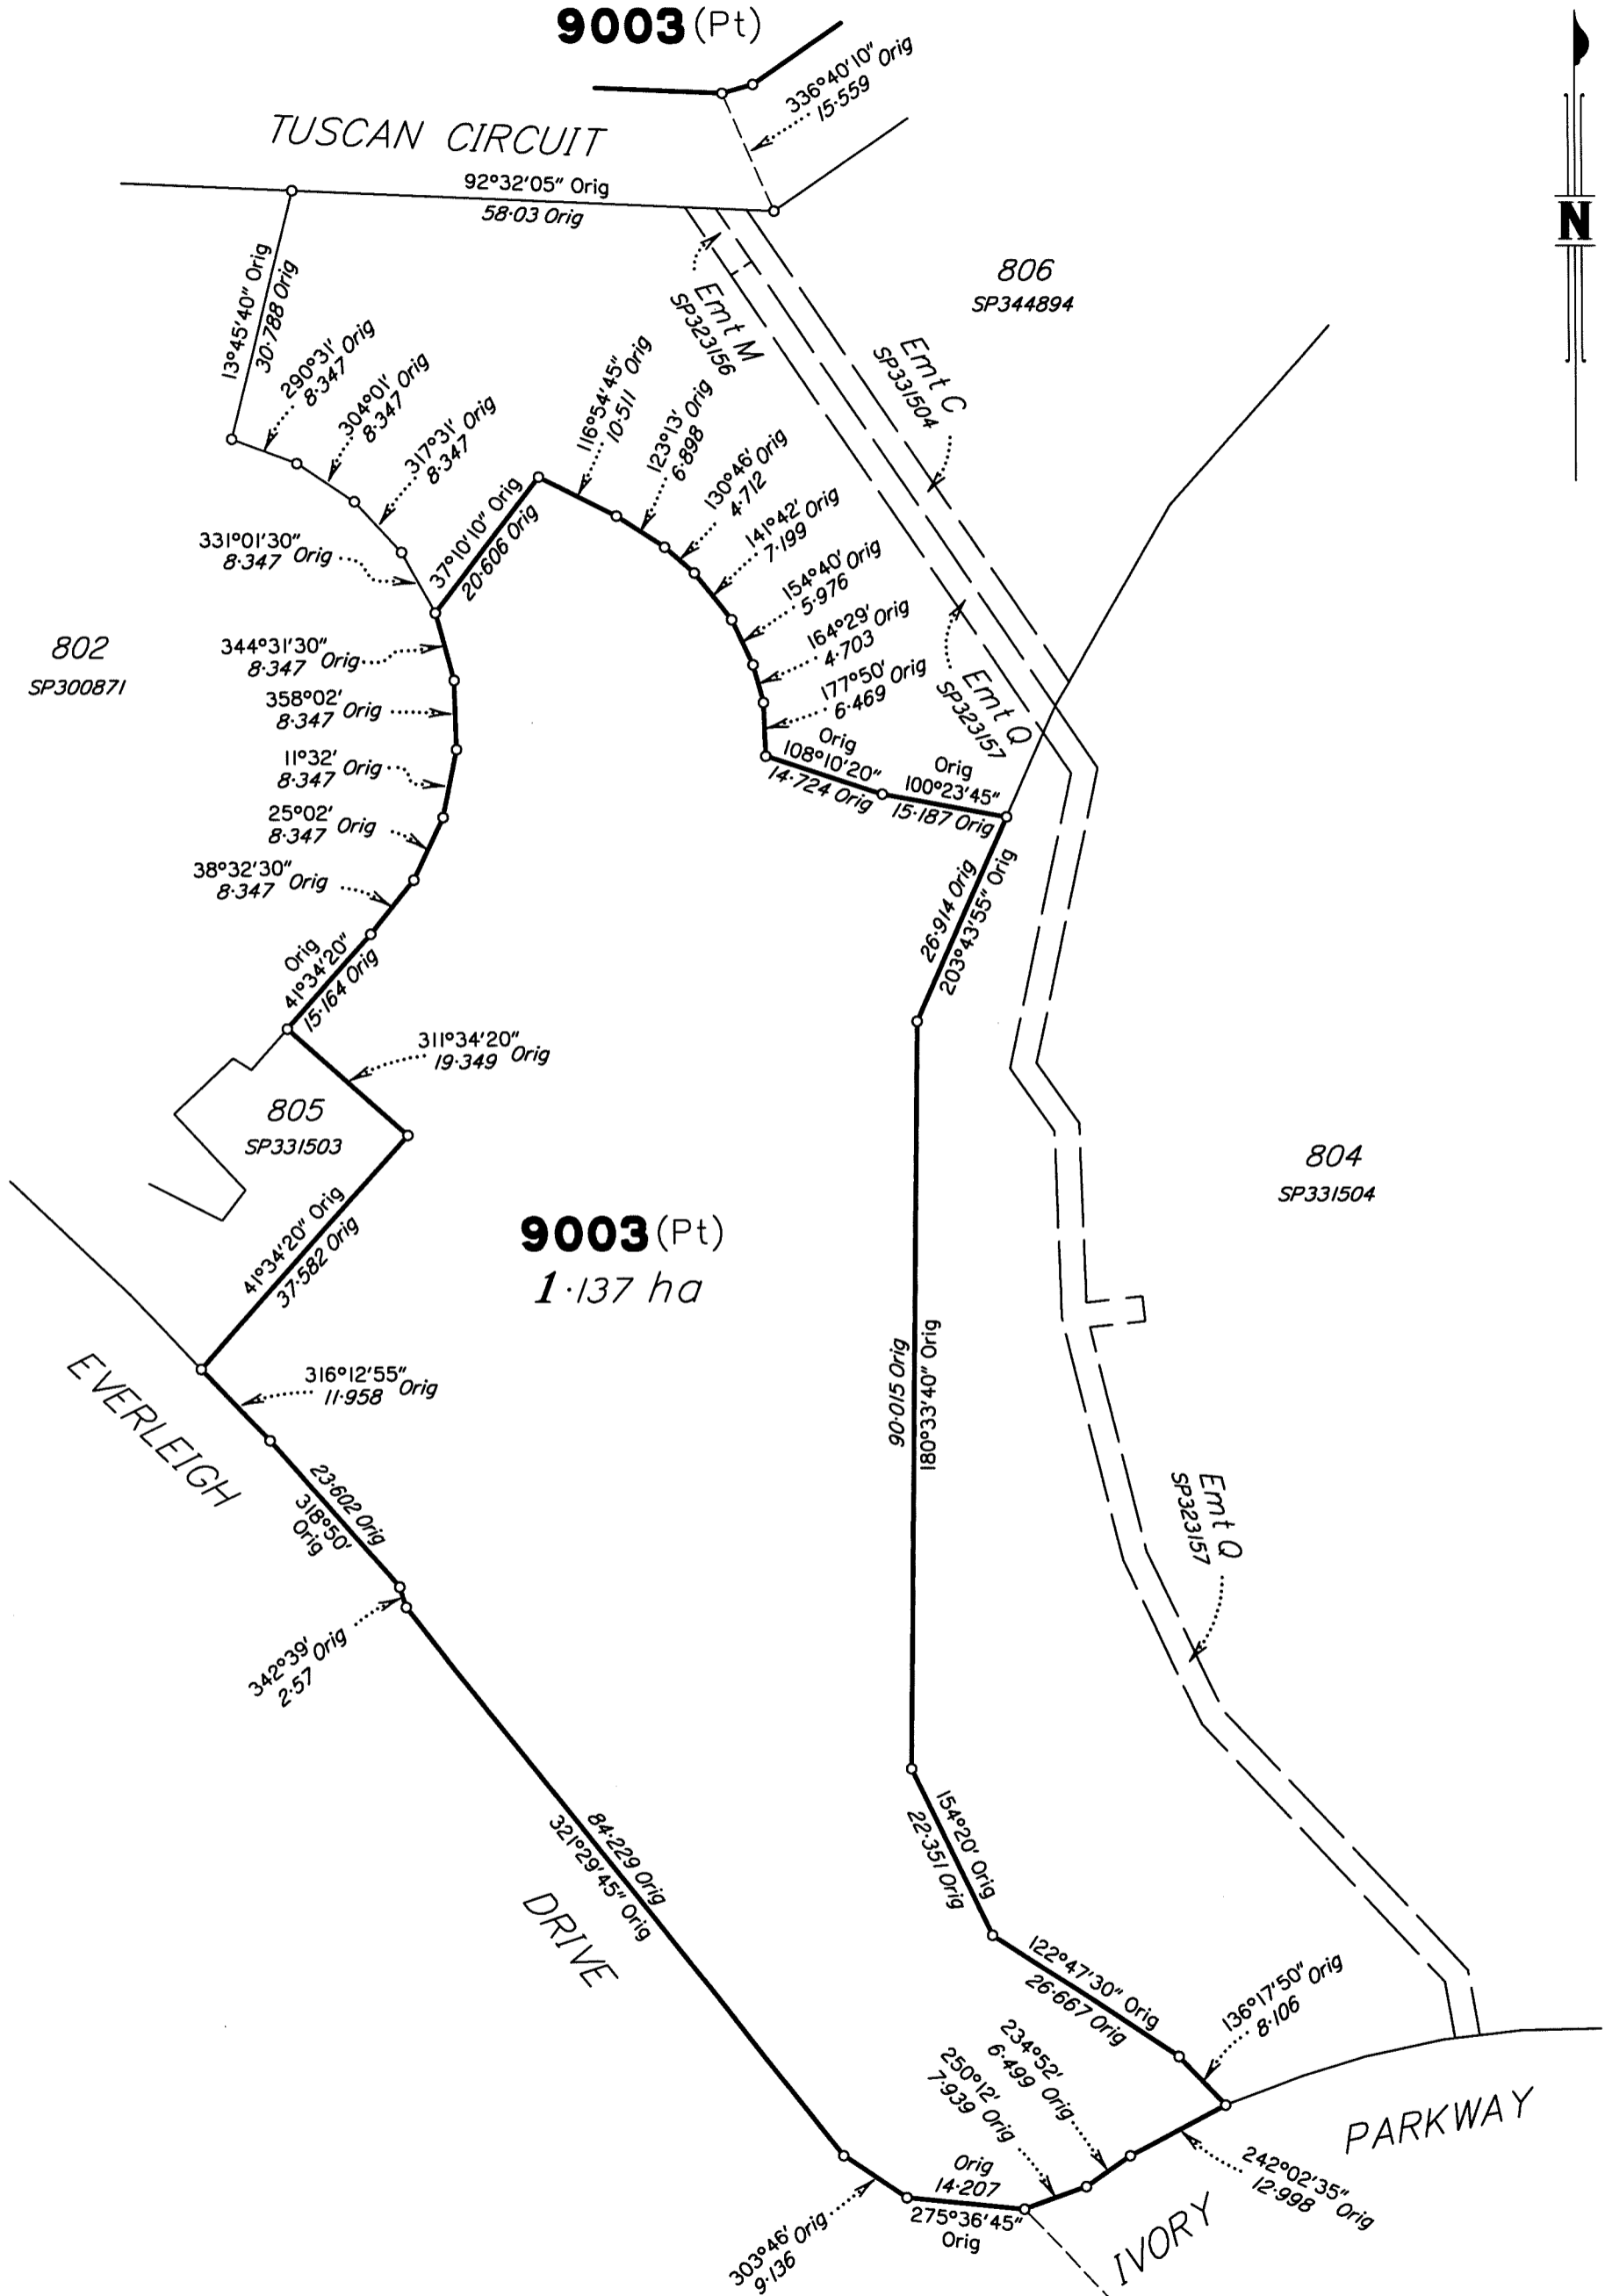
9003 (Pt)

336°40'10" Orig
15·559

TUSCAN CIRCUIT

92°32'05" Orig
58·03 Orig

N

806
SP344894

Emt M
SP323156

Emt C
SP331504

13°45'40" Orig
30·788 Orig

290°31' Orig
8·347

304°01' Orig
8·347

317°31' Orig
8·347

331°01'30"
8·347 Orig

37°10'10" Orig
20·606 Orig

116°54'45" Orig
10·511

123°13' Orig
6·898

130°46' Orig
4·712

141°42' Orig
7·199

154°40' Orig
5·976

164°29' Orig
4·703

177°50' Orig
6·469

802
SP300871

344°31'30"
8·347 Orig

358°02'
8·347 Orig

11°32'
8·347 Orig

25°02'
8·347 Orig

38°32'30"
8·347 Orig

Orig
41°34'20"
15·164 Orig

Emt Q
SP323157

Orig
108°10'20"
14·724 Orig

Orig
100°23'45"
15·187 Orig

26·914 Orig
203°43'55" Orig

311°34'20"
19·349 Orig

805
SP331503

804
SP331504

41°34'20" Orig
37·582 Orig

9003 (Pt)
1·137 ha

EVERLEIGH

316°12'55" Orig
11·958

23·602 Orig
318°50'
Orig

90·015 Orig
180°33'40" Orig

Emt Q
SP323157

342°39' Orig
2·57

84·229 Orig
321°29'45" Orig

DRIVE

154°20' Orig
22·351 Orig

122°47'30" Orig
26·667 Orig

136°17'50" Orig
8·106

234°52'
6·499 Orig

250°12'
7·939 Orig

Orig
14·207
275°36'45"
Orig

303°46' Orig
9·136

IVORY

PARKWAY

242°02'35" Orig
12·998